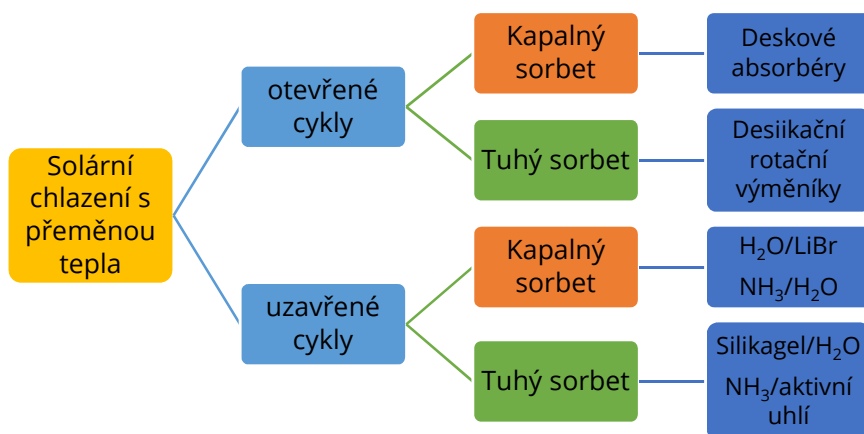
Solární chlazení s přeměnou tepla

otevřené cykly

Kapalný sorbet

Deskové absorbéry

Tuhý sorbet

Desiikační rotační výměníky

uzavřené cykly

Kapalný sorbet

$H_2O$/LiBr

$NH_3$/$H_2O$

Tuhý sorbet

Silikagel/$H_2O$

$NH_3$/aktivní uhlí